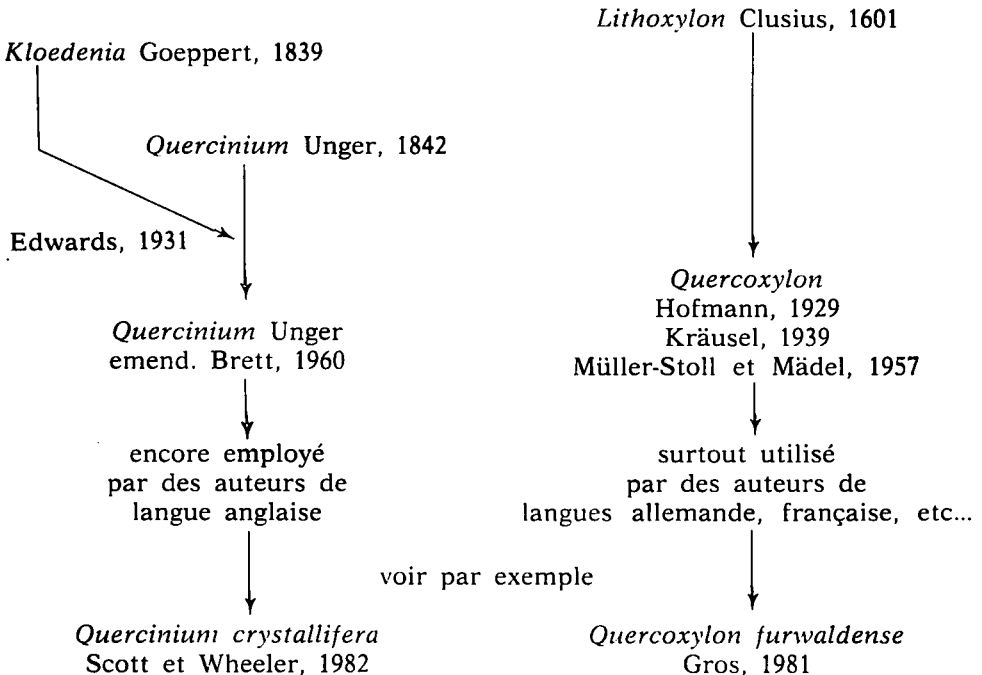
Kloedenia Goeppert, 1839

Quercinium Unger, 1842

Edwards, 1931

Quercinium Unger
emend. Brett, 1960

encore employé
par des auteurs de
langue anglaise

Quercinium crystallifera
Scott et Wheeler, 1982

Lithoxylon Clusius, 1601

Quercoxylon
Hofmann, 1929
Kräusel, 1939
Müller-Stoll et Mädel, 1957

surtout utilisé
par des auteurs de
langues allemande, française, etc...

voir par exemple

Quercoxylon furwaldense
Gros, 1981